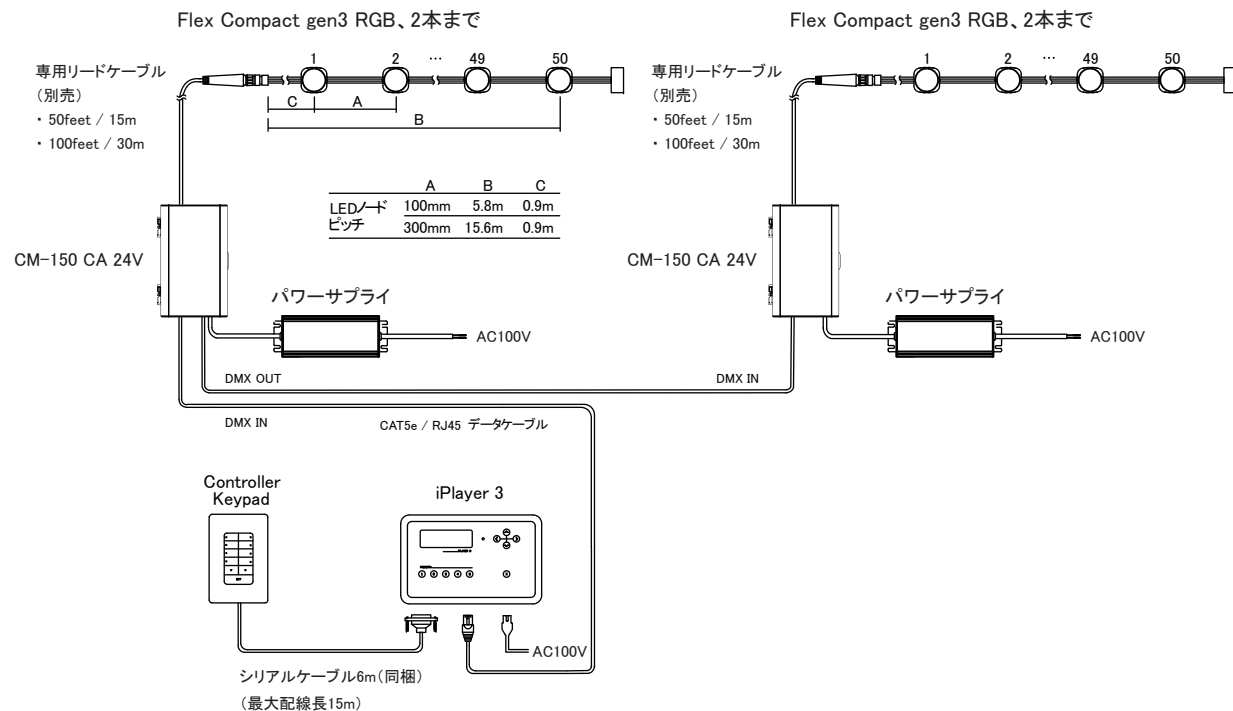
Flex Compact gen3 RGB、2本まで

Flex Compact gen3 RGB、2本まで

専用リードケーブル
(別売)
・50feet / 15m
・100feet / 30m

1 2 … 49 50

C A
B

専用リードケーブル
(別売)
・50feet / 15m
・100feet / 30m

1 2 … 49 50

| | A | B | C |
|---|---|---|---|
| LEDノード ピッチ | 100mm | 5.8m | 0.9m |
| | 300mm | 15.6m | 0.9m |

CM-150 CA 24V

CM-150 CA 24V

パワーサプライ

AC100V

パワーサプライ

AC100V

DMX OUT

DMX IN

DMX IN

CAT5e / RJ45 データケーブル

Controller
Keypad

iPlayer 3

AC100V

シリアルケーブル6m(同梱)
(最大配線長15m)